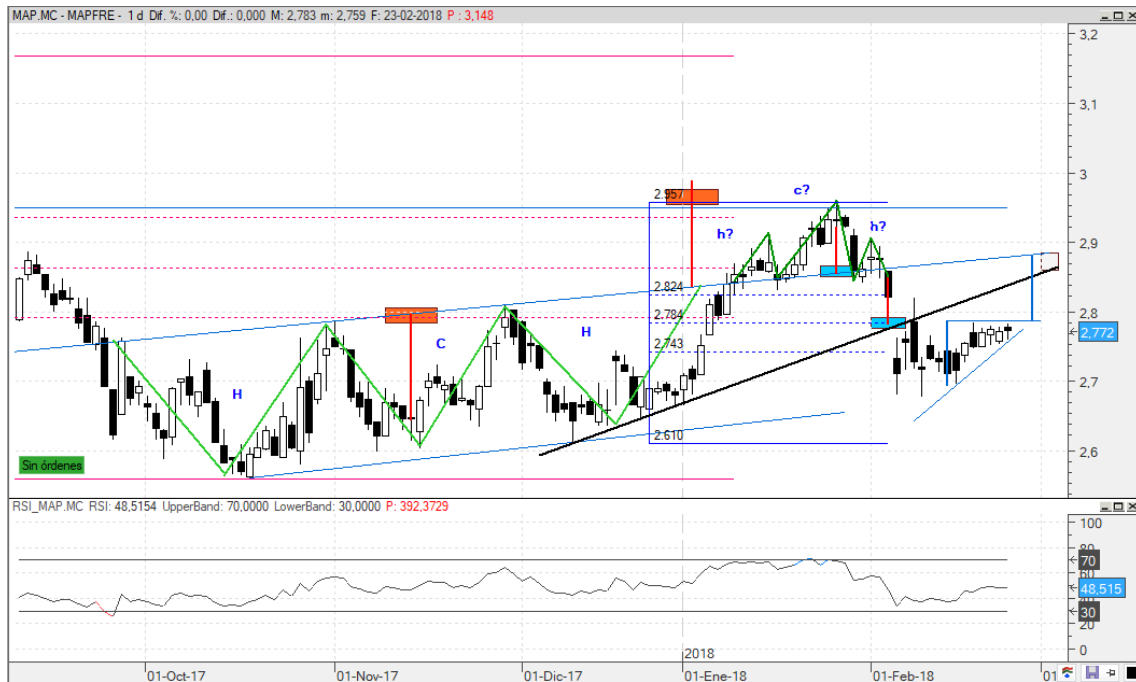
MAP.MC - MAPFRE - 1 d Dif. %: 0,00 Dif.: 0,000 M: 2,783 m: 2,759 F: 23-02-2018 P : 3,148

3,2
3,1
3
2,9
2,8
2,772
2,7
2,6

2,957
c?
h?
h?
2,824
2,784
2,743
2,610
H
C
H
Sin órdenes

RSI_MAP.MC RSI: 48,5154 UpperBand: 70,0000 LowerBand: 30,0000 P: 392,3729

100
80
70
60
48,515
30
20
0

2018
01-Oct-17
01-Nov-17
01-Dic-17
01-Ene-18
01-Feb-18
01